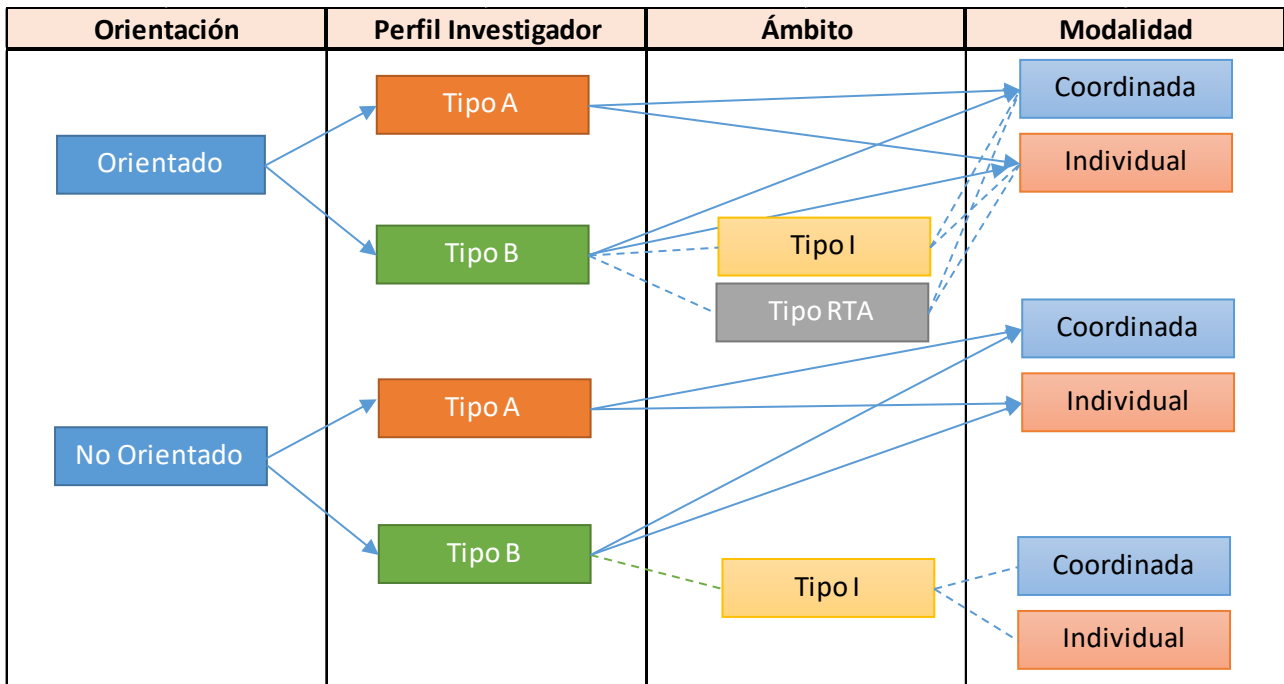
| Orientación | Perfil Investigador | Ámbito | Modalidad |
|---|---|---|---|

Orientado

Tipo A

Tipo B

Tipo I

Tipo RTA

Coordinada

Individual

No Orientado

Tipo A

Tipo B

Coordinada

Individual

Tipo I

Coordinada

Individual